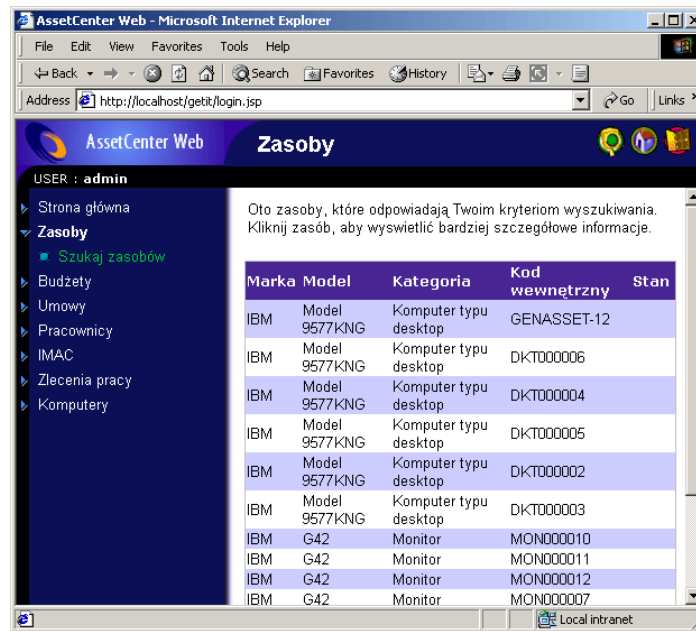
AssetCenter Web - Microsoft Internet Explorer

File Edit View Favorites Tools Help

Back Search Favorites History

Address http://localhost/getit/login.jsp Go Links

AssetCenter Web

Zasoby

USER : admin

Strona główna
Zasoby
Szukaj zasobów
Budżety
Umowy
Pracownicy
IMAC
Zlecenia pracy
Komputery

Oto zasoby, które odpowiadają Twoim kryteriom wyszukiwania. Kliknij zasób, aby wyswietlić bardziej szczegółowe informacje.

| Marka | Model | Kategoria | Kod wewnętrzny | Stan |
|---|---|---|---|---|
| IBM | Model 9577KNG | Komputer typu desktop | GENASSET-12 | |
| IBM | Model 9577KNG | Komputer typu desktop | DKT000006 | |
| IBM | Model 9577KNG | Komputer typu desktop | DKT000004 | |
| IBM | Model 9577KNG | Komputer typu desktop | DKT000005 | |
| IBM | Model 9577KNG | Komputer typu desktop | DKT000002 | |
| IBM | Model 9577KNG | Komputer typu desktop | DKT000003 | |
| IBM | G42 | Monitor | MON000010 | |
| IBM | G42 | Monitor | MON000011 | |
| IBM | G42 | Monitor | MON000012 | |
| IBM | G42 | Monitor | MON000007 | |

Local intranet